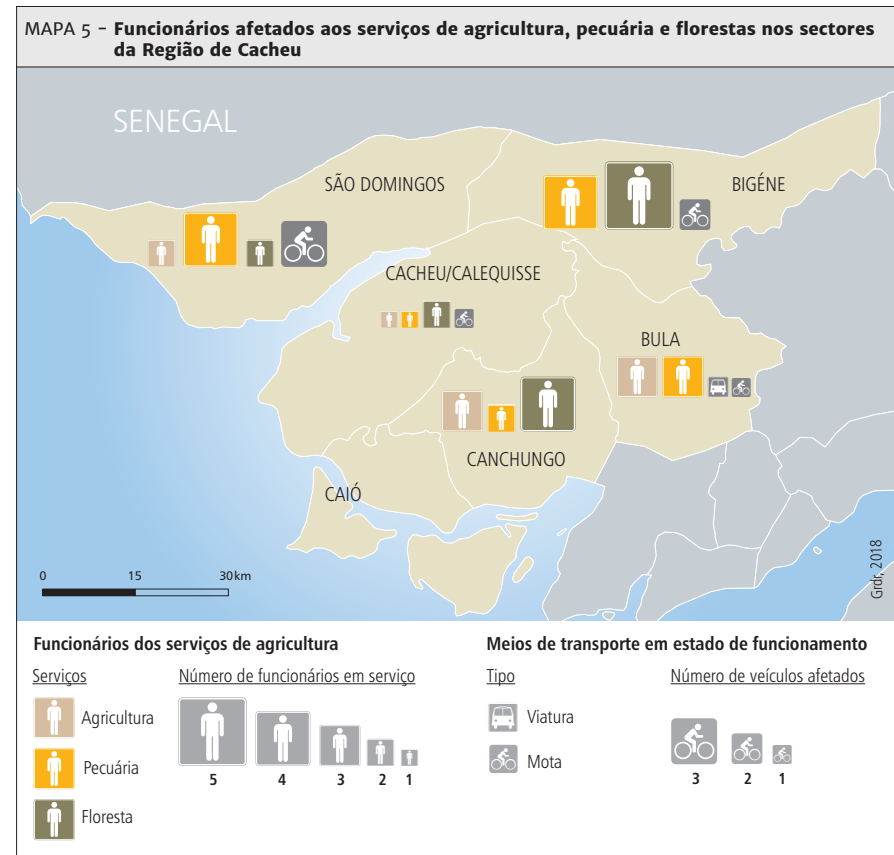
MAPA 5 – Funcionários afetados aos serviços de agricultura, pecuária e florestas nos sectores da Região de Cacheu

SENEGAL

SÃO DOMINGOS

BIGÉNE

CACHEU/CALEQUISSE

BULA

CANCHUNGO

CAIÓ

0 15 30 km

Grdr, 2018

Funcionários dos serviços de agricultura

Serviços

Agricultura

Pecuária

Floresta

Número de funcionários em serviço

5 4 3 2 1

Meios de transporte em estado de funcionamento

Tipo

Viatura

Mota

Número de veículos afetados

3 2 1